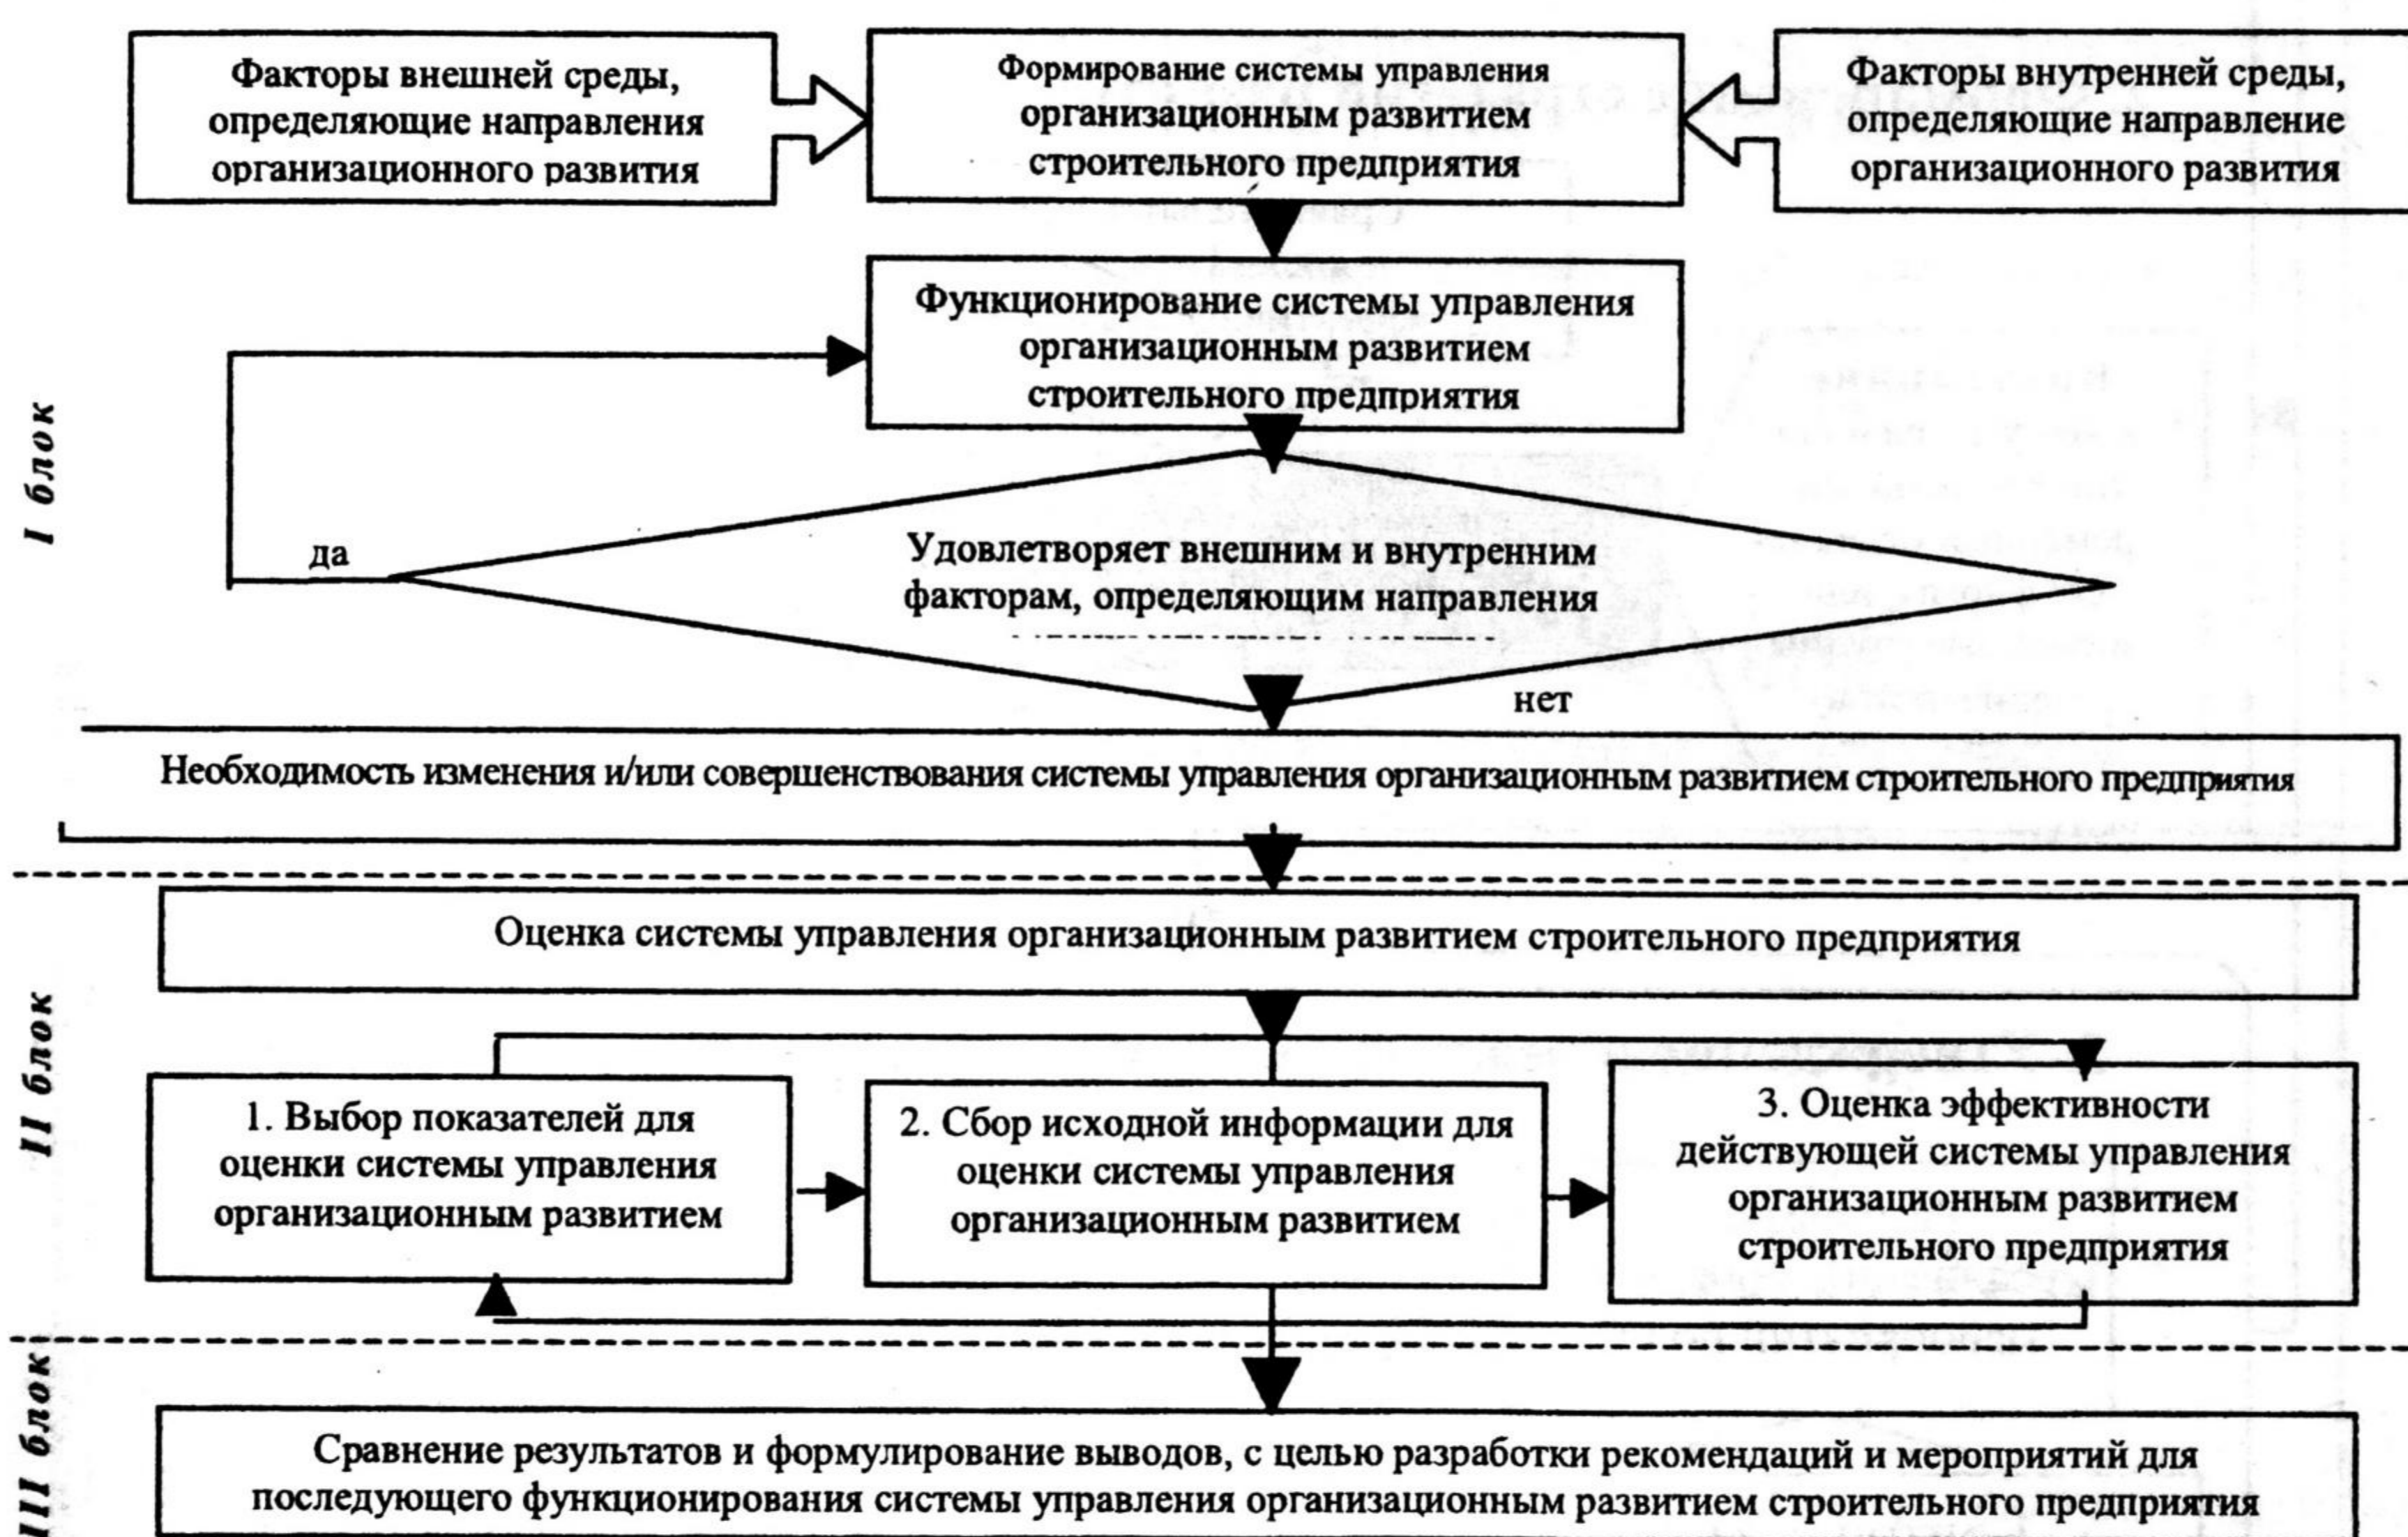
Факторы внешней среды, определяющие направления организационного развития

Формирование системы управления организационным развитием строительного предприятия

Факторы внутренней среды, определяющие направление организационного развития

Функционирование системы управления организационным развитием строительного предприятия

I блок

да

Удовлетворяет внешним и внутренним факторам, определяющим направления

нет

Необходимость изменения и/или совершенствования системы управления организационным развитием строительного предприятия

Оценка системы управления организационным развитием строительного предприятия

II блок

1. Выбор показателей для оценки системы управления организационным развитием

2. Сбор исходной информации для оценки системы управления организационным развитием

3. Оценка эффективности действующей системы управления организационным развитием строительного предприятия

III блок

Сравнение результатов и формулирование выводов, с целью разработки рекомендаций и мероприятий для последующего функционирования системы управления организационным развитием строительного предприятия